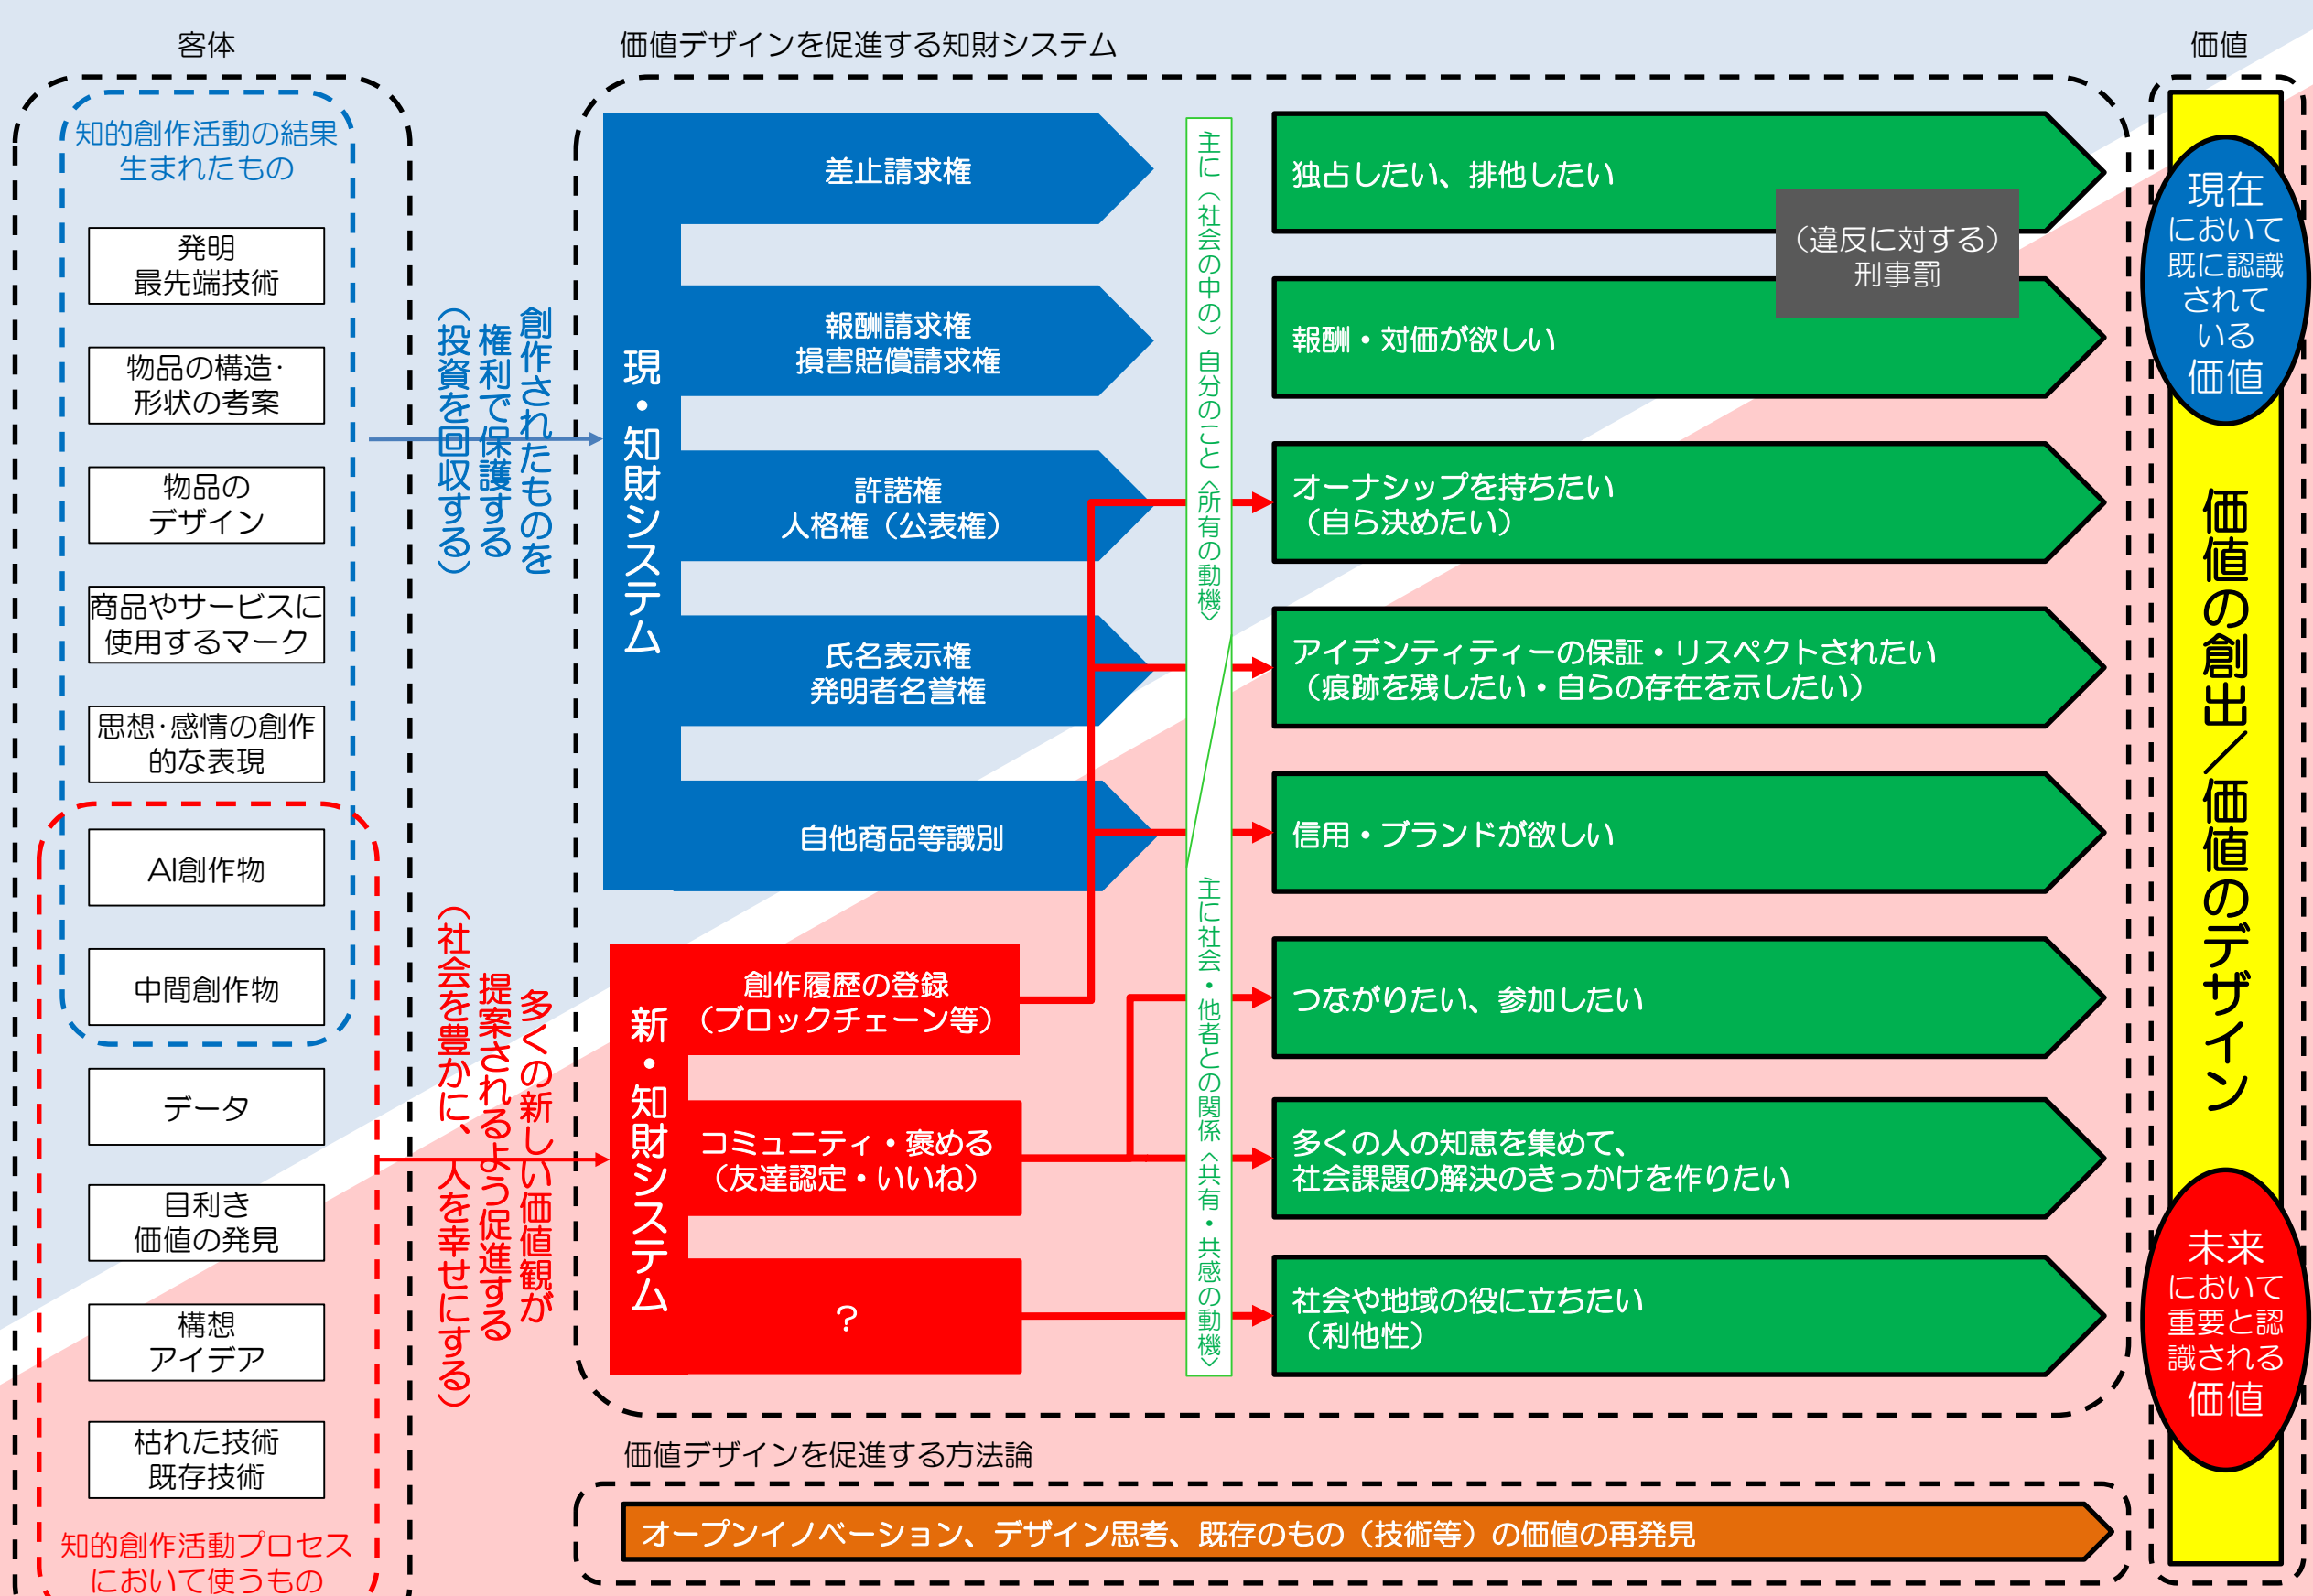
客体

価値デザインを促進する知財システム

価値

知的創作活動の結果生まれたもの

発明
最先端技術

物品の構造・形状の考案

物品のデザイン

商品やサービスに使用するマーク

思想・感情の創作的な表現

AI創作物

中間創作物

データ

目利き
価値の発見

構想
アイデア

枯れた技術
既存技術

知的創作活動プロセスにおいて使うもの

創作されたものを権利で保護する（投資を回収する）

多くの新しい価値観が提案されるよう促進する（社会を豊かに、人を幸せにする）

現・知財システム

差止請求権

報酬請求権
損害賠償請求権

許諾権
人格権（公表権）

氏名表示権
発明者名誉権

自他商品等識別

新・知財システム

創作履歴の登録（ブロックチェーン等）

コミュニティ・褒める（友達認定・いいね）

？

主に（社会の中の）自分のこと〈所有の動機〉

主に社会・他者との関係〈共有・共感の動機〉

独占したい、排他したい

（違反に対する）刑事罰

報酬・対価が欲しい

オーナシップを持ちたい（自ら決めたい）

アイデンティティーの保証・リスペクトされたい（痕跡を残したい・自らの存在を示したい）

信用・ブランドが欲しい

つながりたい、参加したい

多くの人の知恵を集めて、社会課題の解決のきっかけを作りたい

社会や地域の役に立ちたい（利他性）

現在において既に認識されている価値

価値の創出／価値のデザイン

未来において重要と認識される価値

価値デザインを促進する方法論

オープンイノベーション、デザイン思考、既存のもの（技術等）の価値の再発見